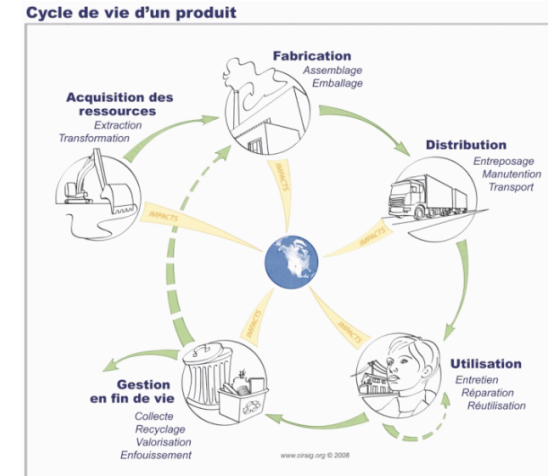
Cycle de vie d'un produit

Fabrication
Assemblage
Emballage

Acquisition des ressources
Extraction
Transformation

Distribution
Entreposage
Manutention
Transport

IMPACTS
IMPACTS
IMPACTS
IMPACTS
IMPACTS

Utilisation
Entretien
Réparation
Réutilisation

Gestion en fin de vie
Collecte
Recyclage
Valorisation
Enfouissement

www.ciraig.org © 2008